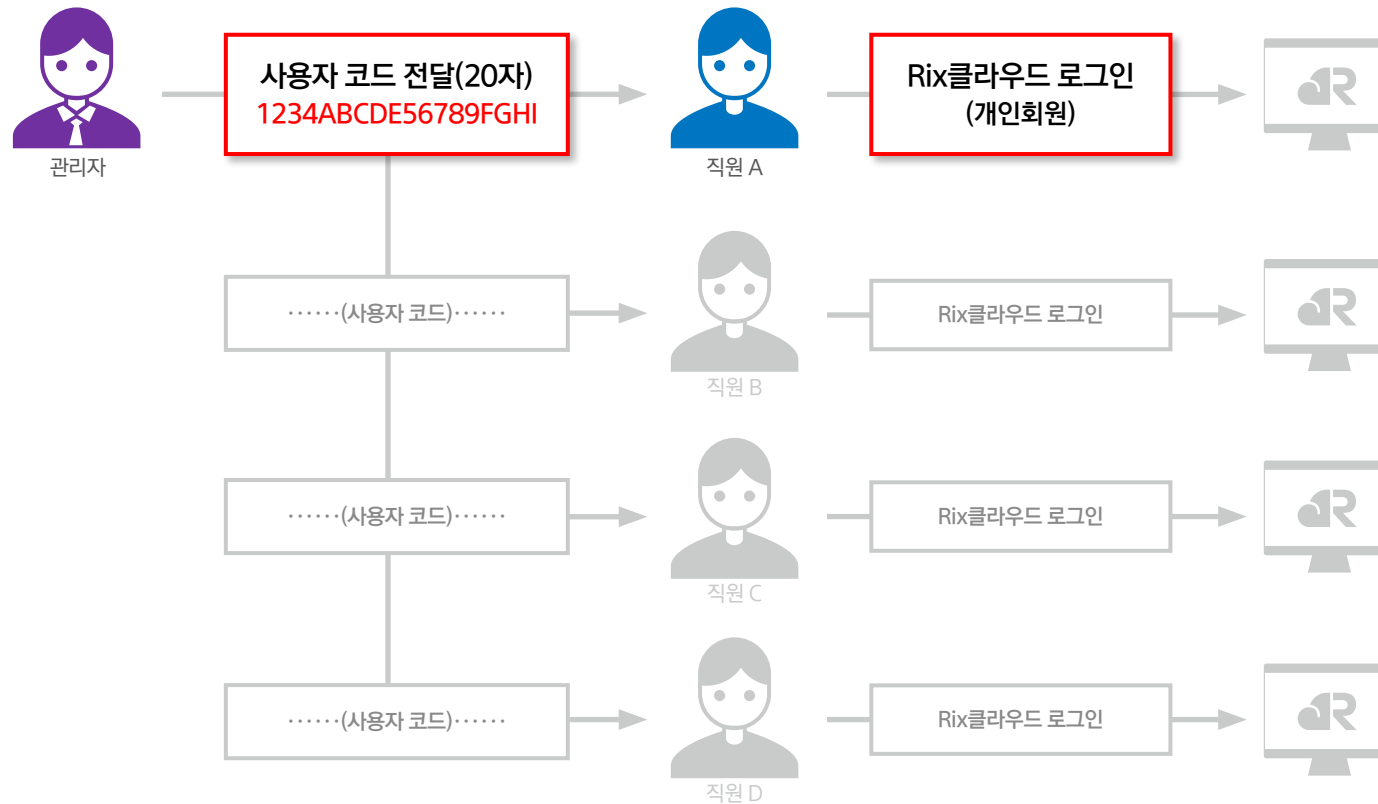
관리자

사용자 코드 전달(20자)
1234ABCDE56789FGHI

직원 A

Rix클라우드 로그인
(개인회원)

······(사용자 코드)······

직원 B

Rix클라우드 로그인

······(사용자 코드)······

직원 C

Rix클라우드 로그인

······(사용자 코드)······

직원 D

Rix클라우드 로그인